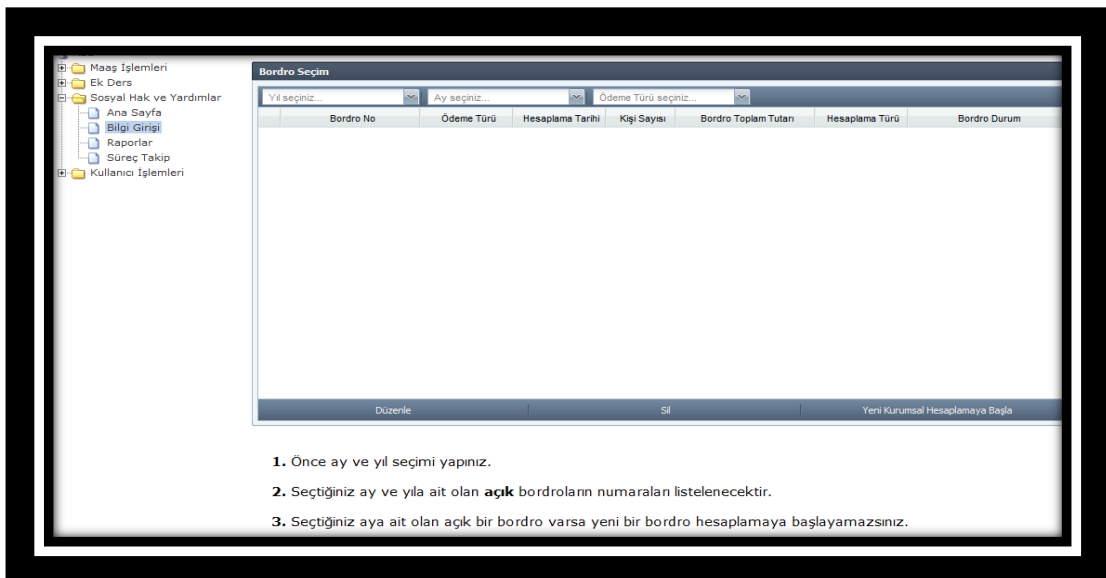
Maaş İşlemleri
Ek Ders
Sosyal Hak ve Yardımlar
Ana Sayfa
Bilgi Girişi
Raporlar
Süreç Takip
Kullanıcı İşlemleri

Bordro Seçim

Yıl seçiniz...
Ay seçiniz...
Ödeme Türü seçiniz...

| Bordro No | Ödeme Türü | Hesaplama Tarihi | Kişi Sayısı | Bordro Toplam Tutarı | Hesaplama Türü | Bordro Durum |
|---|---|---|---|---|---|---|

Düzenle
Sil
Yeni Kurumsal Hesaplamaya Başla

**1.** Önce ay ve yıl seçimi yapınız.

**2.** Seçtiğiniz ay ve yıla ait olan **açık** bordroların numaraları listelenecektir.

**3.** Seçtiğiniz aya ait olan açık bir bordro varsa yeni bir bordro hesaplamaya başlayamazsınız.